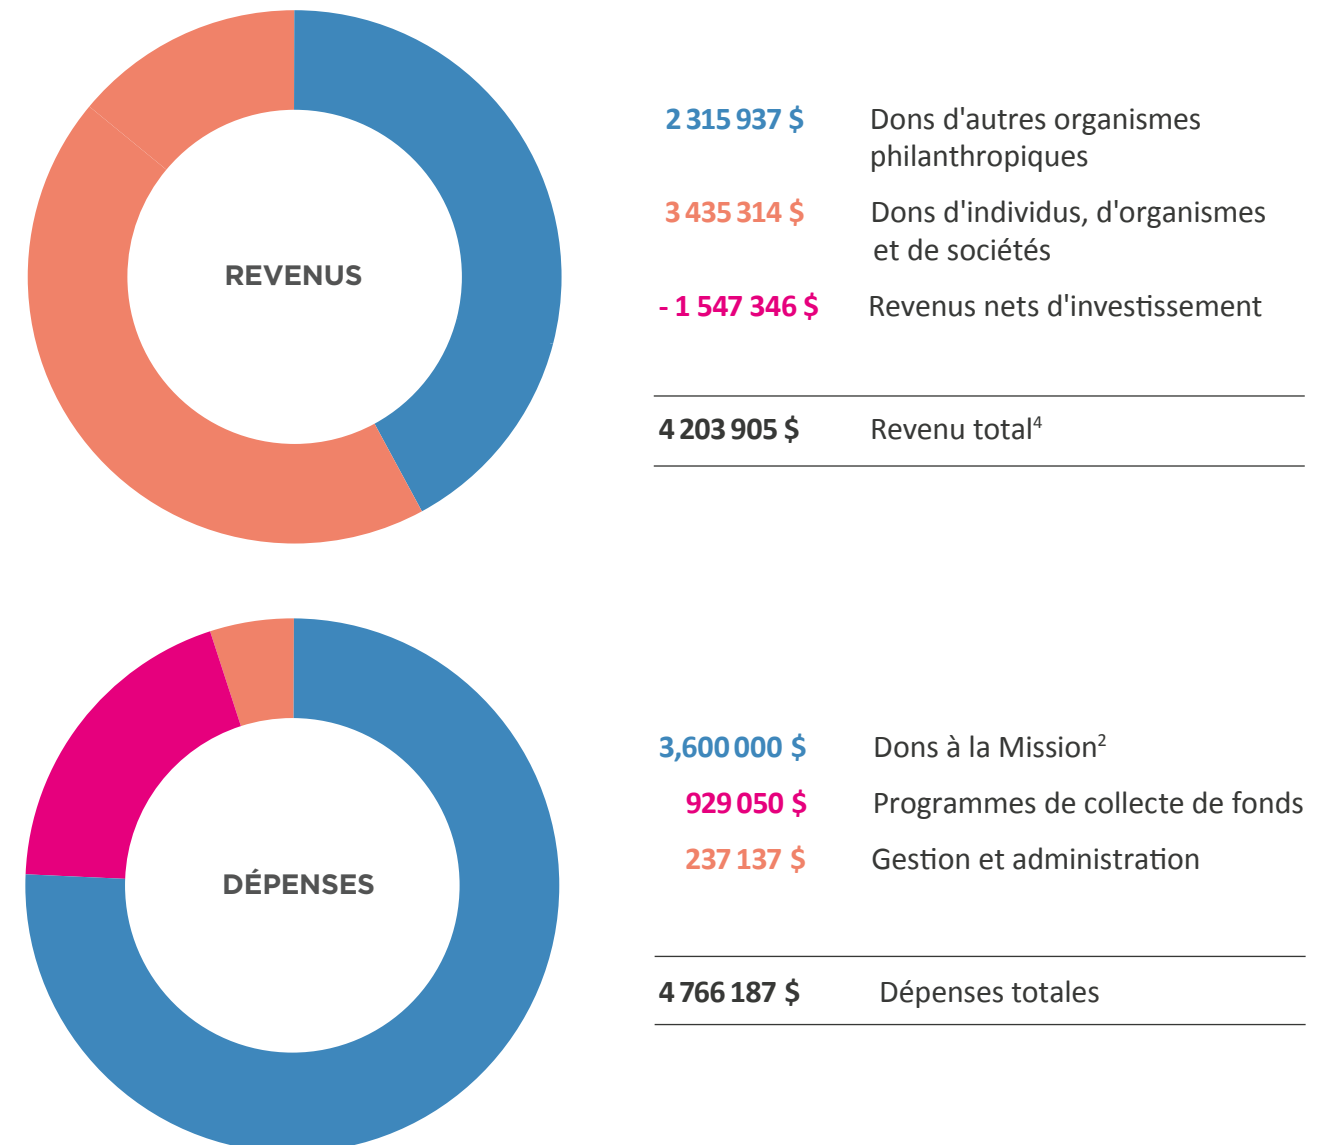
REVENUS

2 315 937 $ Dons d'autres organismes philanthropiques

3 435 314 $ Dons d'individus, d'organismes et de sociétés

- 1 547 346 $ Revenus nets d'investissement

4 203 905 $ Revenu total$^4$

DÉPENSES

3,600 000 $ Dons à la Mission$^2$

929 050 $ Programmes de collecte de fonds

237 137 $ Gestion et administration

4 766 187 $ Dépenses totales